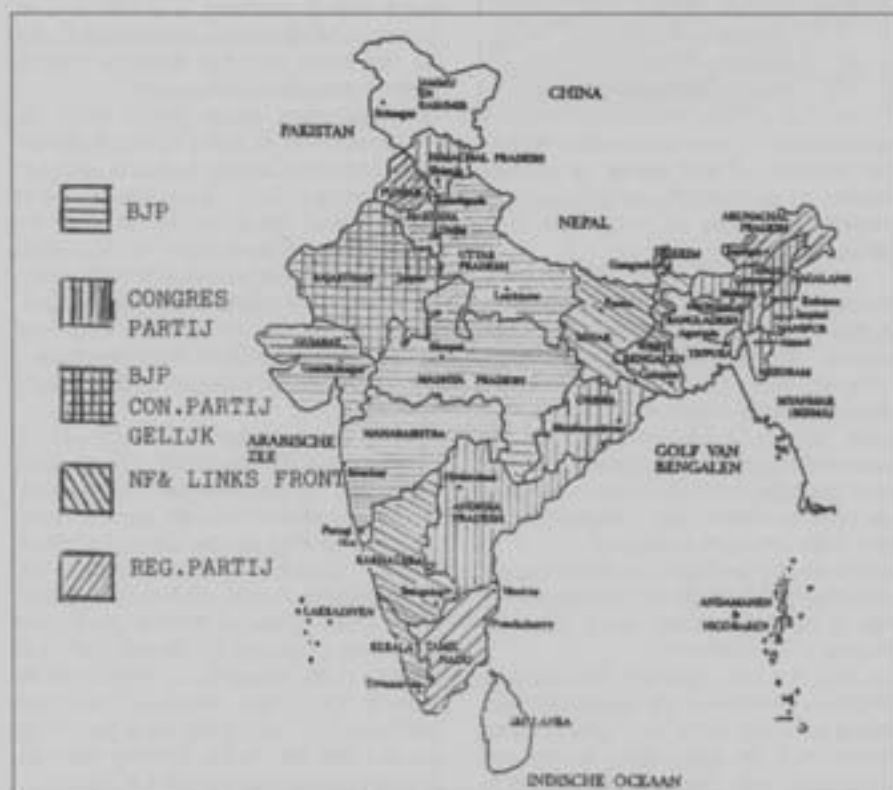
CHINA

PAKISTAN

BJP

CONGRES PARTIJ

BJP CON.PARTIJ GELIJK

NF& LINKS FRONT

REG.PARTIJ

NEPAL

HIMACHAL PRADESH

PUNJAB

HARYANA

UTTAR PRADESH

RAJASTHAN

GUJARAT

MADHYA PRADESH

ARUNACHAL PRADESH

SIKKIM

BIHAR

BANGLADESH

WEST BENGALEN

TRIPURA

NAGALAND

MANIPUR

MIZORAM

ORISSA

MAHARASHTRA

ARABISCHE ZEE

GOLF VAN BENGALEN

MYANMAR (BIRMA)

ANDHRA PRADESH

KARNATAKA

LAKKADIVEN

KERALA

TAMIL NADU

ANDAMANEN & NICOBAREN

SRI LANKA

INDISCHE OCEAAN